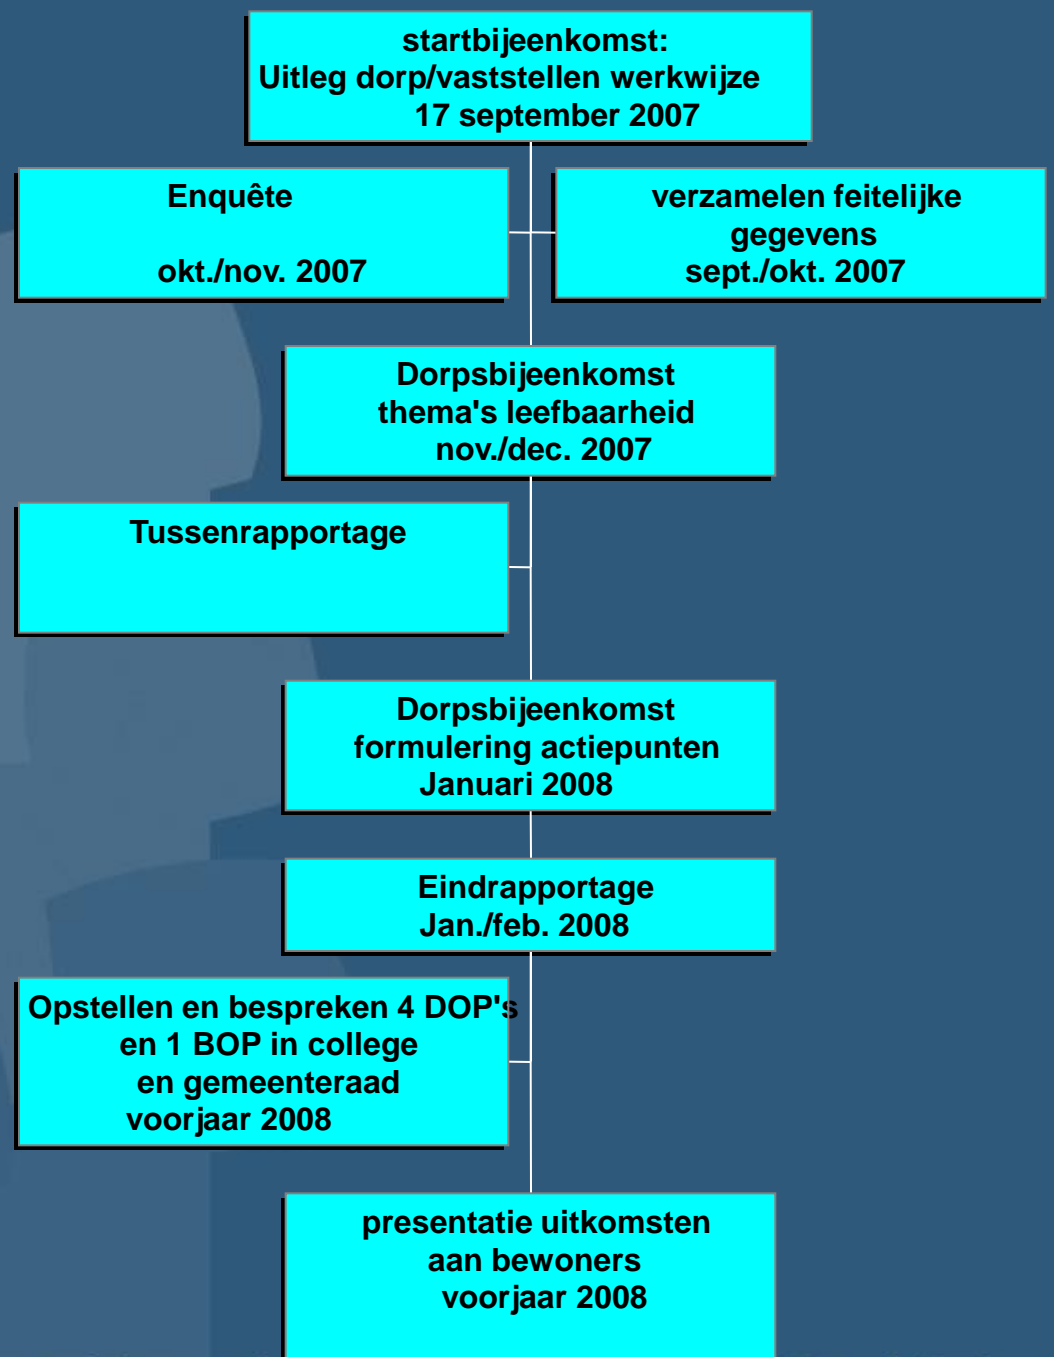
startbijeenkomst:
Uitleg dorp/vaststellen werkwijze
17 september 2007

Enquête

okt./nov. 2007

verzamelen feitelijke gegevens
sept./okt. 2007

Dorpsbijeenkomst
thema's leefbaarheid
nov./dec. 2007

Tussenrapportage

Dorpsbijeenkomst
formulering actiepunten
Januari 2008

Eindrapportage
Jan./feb. 2008

Opstellen en bespreken 4 DOP's
en 1 BOP in college
en gemeenteraad
voorjaar 2008

presentatie uitkomsten
aan bewoners
voorjaar 2008